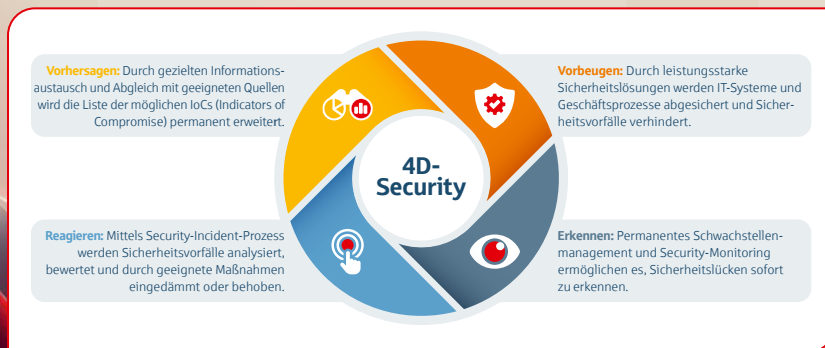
Vorhersagen: Durch gezielten Informationsaustausch und Abgleich mit geeigneten Quellen wird die Liste der möglichen IoCs (Indicators of Compromise) permanent erweitert.

Vorbeugen: Durch leistungsstarke Sicherheitslösungen werden IT-Systeme und Geschäftsprozesse abgesichert und Sicherheitsvorfälle verhindert.

4D-Security

Reagieren: Mittels Security-Incident-Prozess werden Sicherheitsvorfälle analysiert, bewertet und durch geeignete Maßnahmen eingedämmt oder behoben.

Erkennen: Permanentes Schwachstellenmanagement und Security-Monitoring ermöglichen es, Sicherheitslücken sofort zu erkennen.